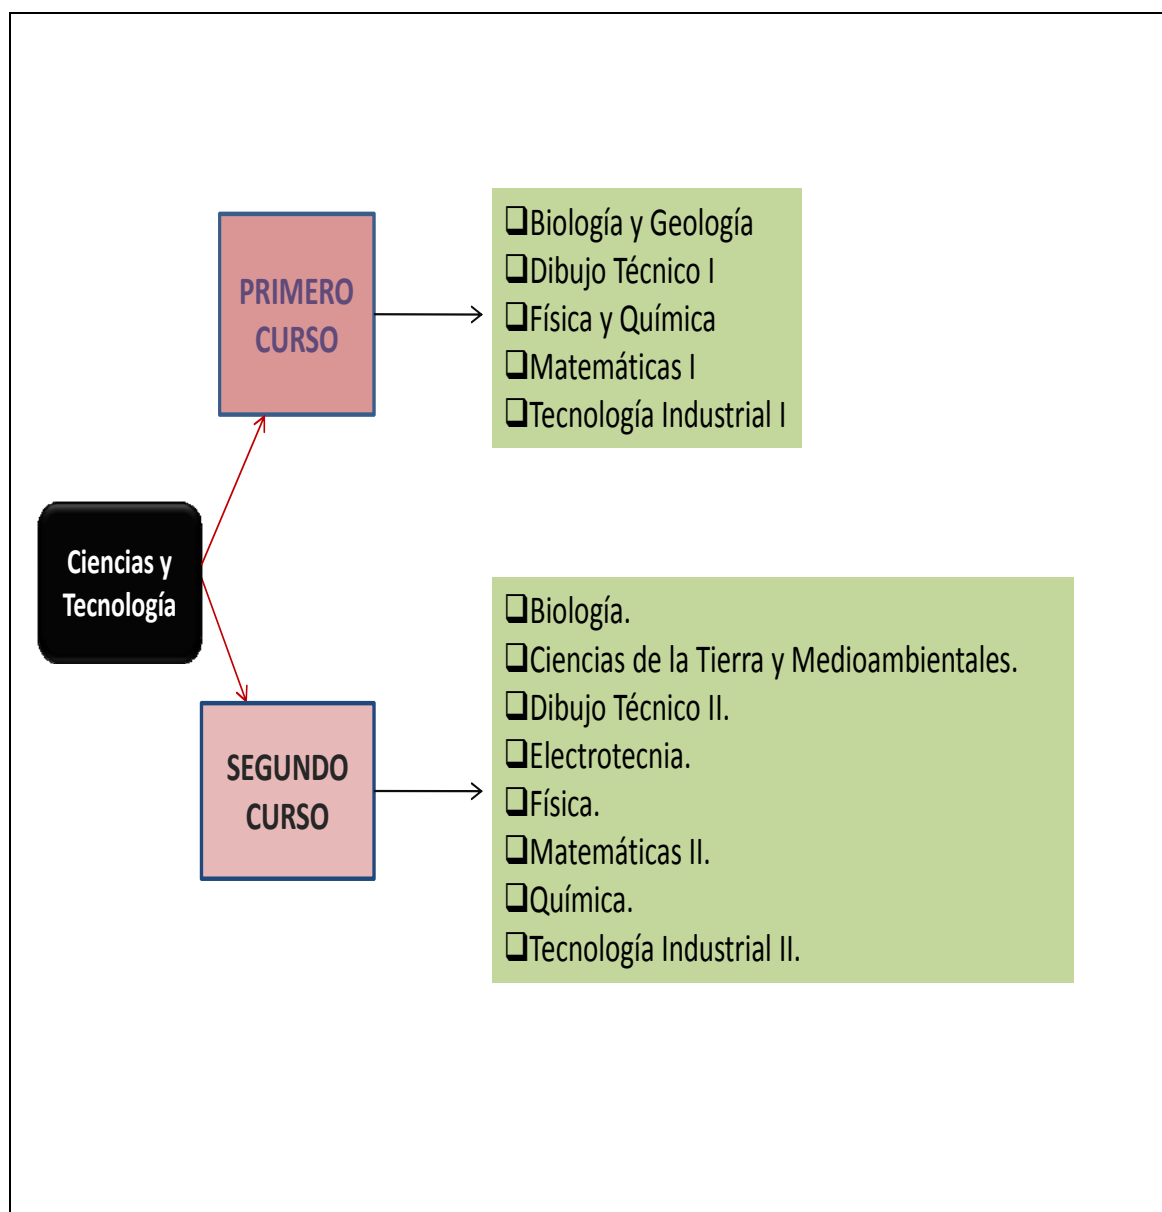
Ciencias y Tecnología

PRIMERO CURSO

❑Biología y Geología
❑Dibujo Técnico I
❑Física y Química
❑Matemáticas I
❑Tecnología Industrial I

SEGUNDO CURSO

❑Biología.
❑Ciencias de la Tierra y Medioambientales.
❑Dibujo Técnico II.
❑Electrotecnia.
❑Física.
❑Matemáticas II.
❑Química.
❑Tecnología Industrial II.